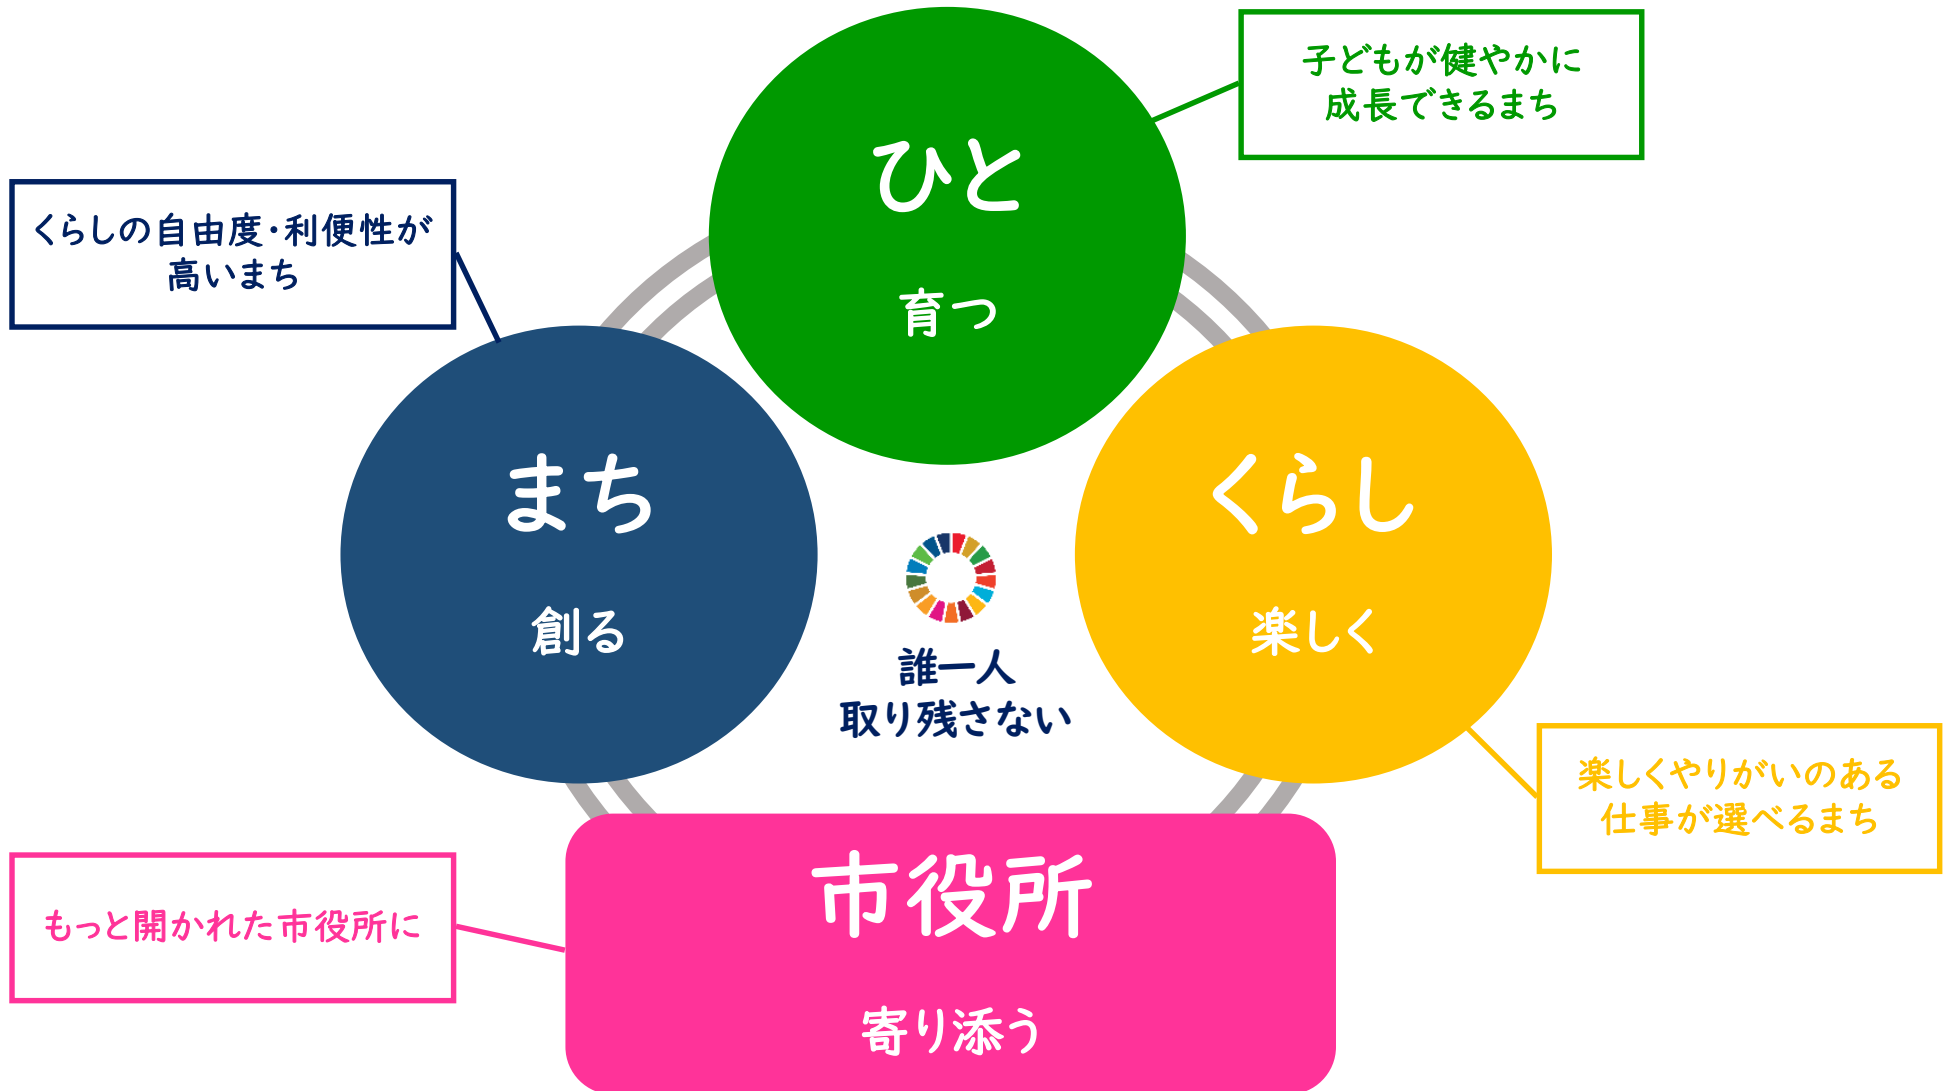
子どもが健やかに
成長できるまち

ひと

育つ

くらしの自由度・利便性が
高いまち

まち

創る

くらし

楽しく

誰一人
取り残さない

楽しくやりがいのある
仕事が選べるまち

もっと開かれた市役所に

市役所

寄り添う